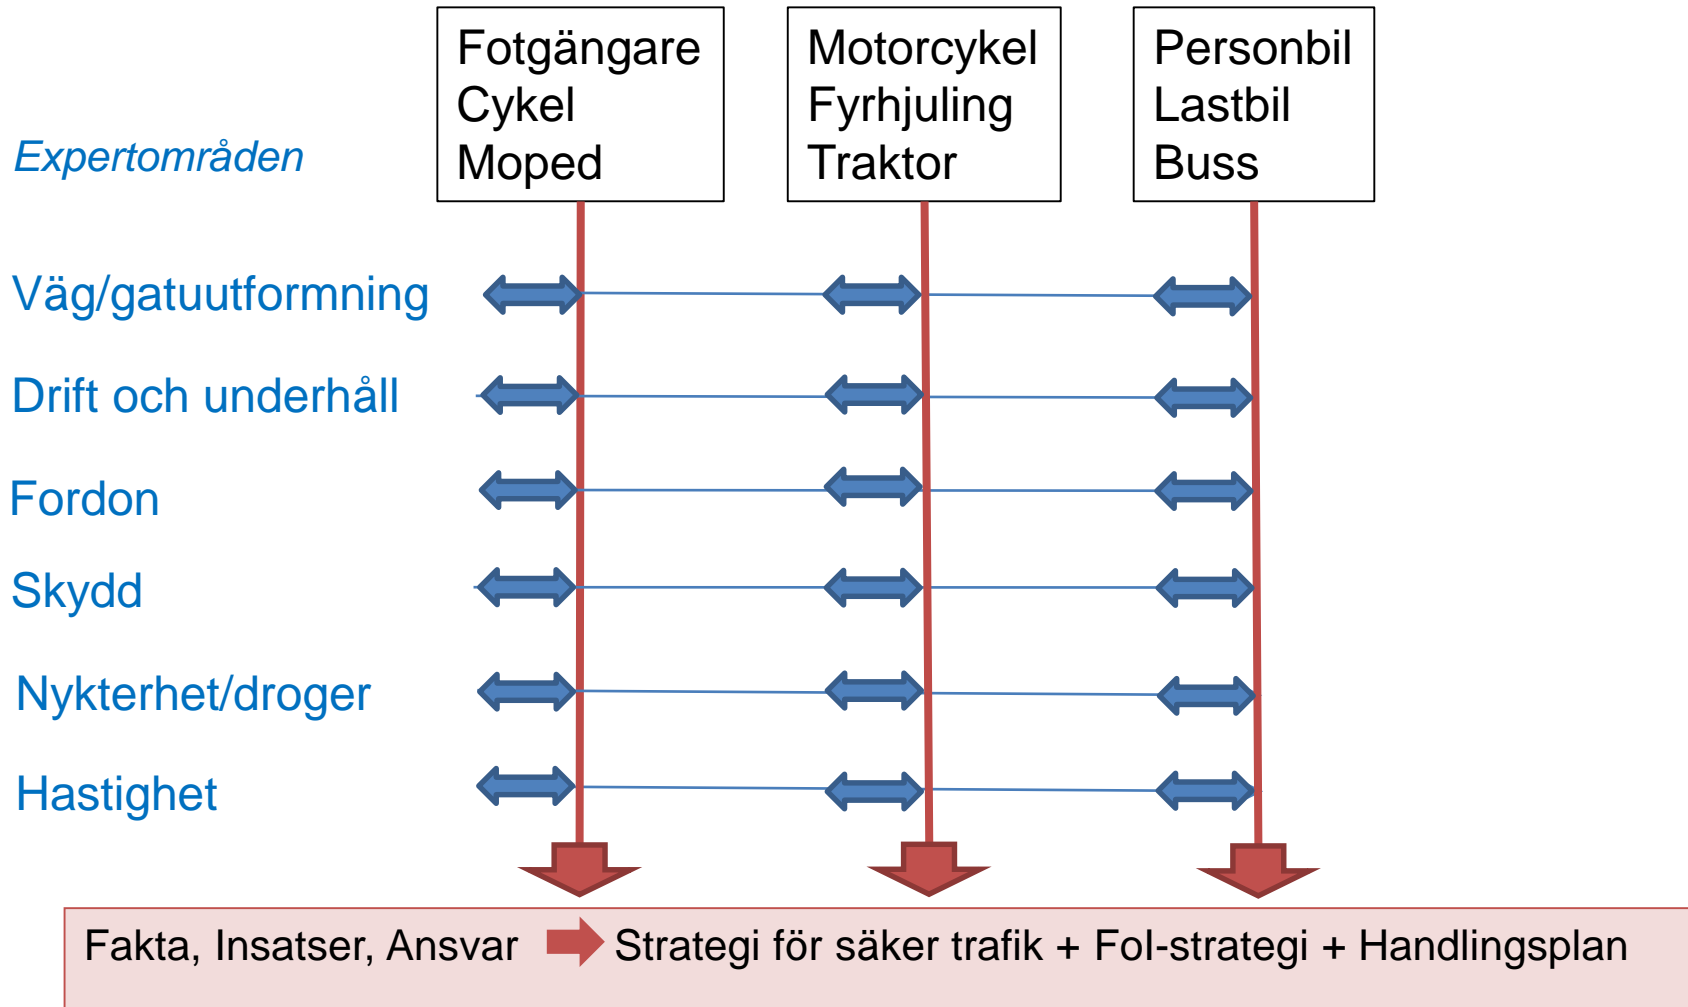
Expertområden

Fotgängare
Cykel
Moped

Motorcykel
Fyrhjuling
Traktor

Personbil
Lastbil
Buss

Väg/gatuutformning

Drift och underhåll

Fordon

Skydd

Nykterhet/droger

Hastighet

Fakta, Insatser, Ansvar Strategi för säker trafik + FoI-strategi + Handlingsplan